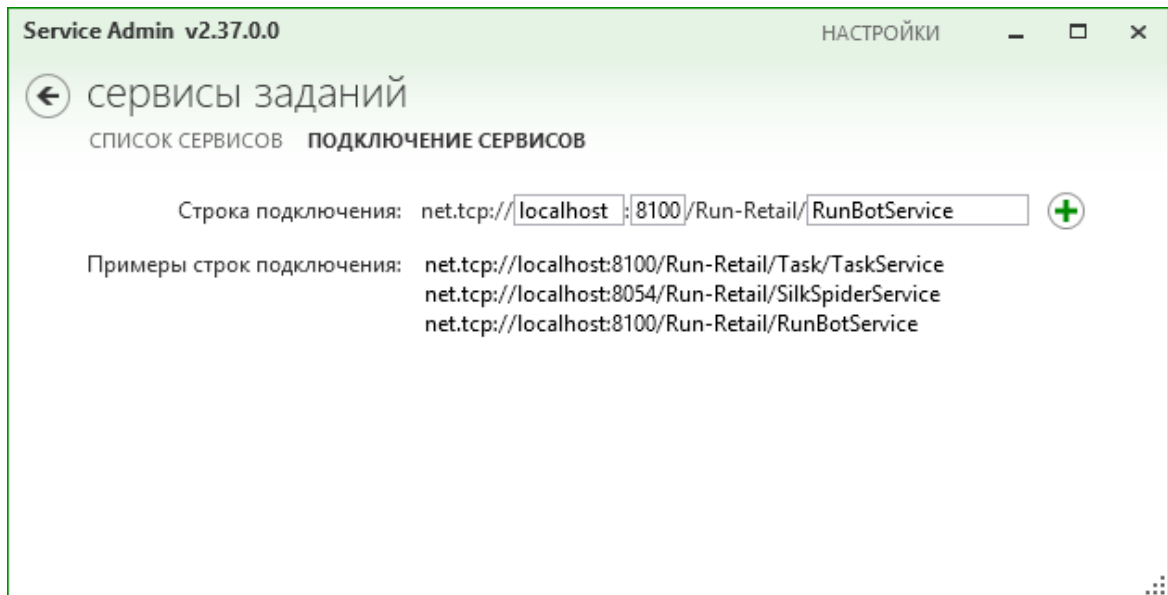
Service Admin v2.37.0.0

НАСТРОЙКИ

сервисы заданий

СПИСОК СЕРВИСОВ ПОДКЛЮЧЕНИЕ СЕРВИСОВ

Строка подключения: net.tcp:// localhost :8100 /Run-Retail/ RunBotService

Примеры строк подключения: net.tcp://localhost:8100/Run-Retail/Task/TaskService
net.tcp://localhost:8054/Run-Retail/SilkSpiderService
net.tcp://localhost:8100/Run-Retail/RunBotService